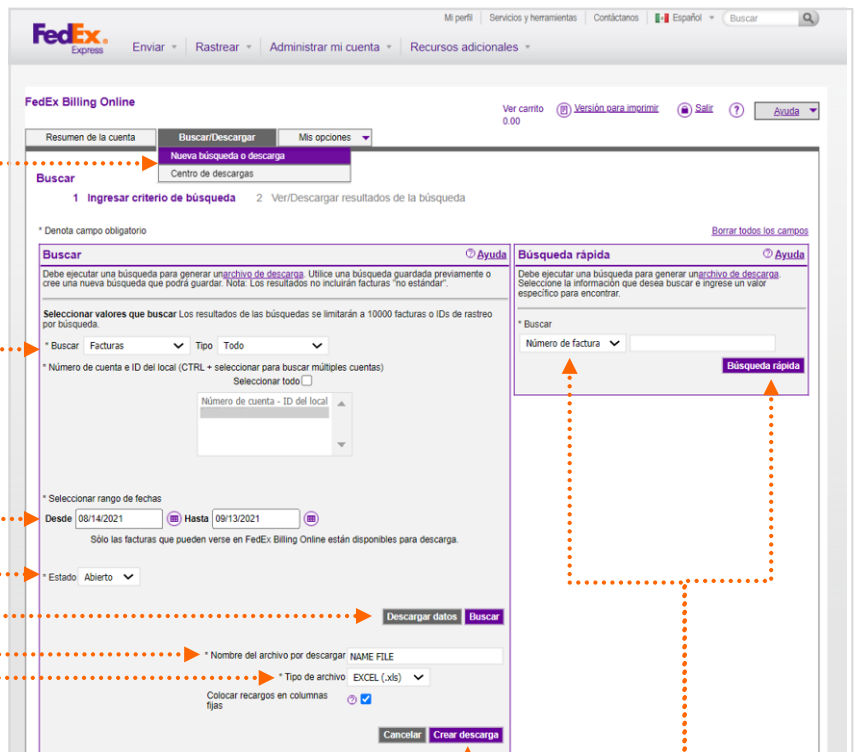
Mi perfil | Servicios y herramientas | Contáctanos | Español | Buscar

FedEx Express

Enviar | Rastrear | Administrar mi cuenta | Recursos adicionales

FedEx Billing Online

Ver carrito 0.00 | Versión para imprimir | Salir | Ayuda

Resumen de la cuenta | Buscar/Descargar | Mis opciones

Nueva búsqueda o descarga
Centro de descargas

Buscar

1 Ingresar criterio de búsqueda 2 Ver/Descargar resultados de la búsqueda

* Denota campo obligatorio

Borrar todos los campos

Buscar

Ayuda

Debe ejecutar una búsqueda para generar un archivo de descarga. Utilice una búsqueda guardada previamente o cree una nueva búsqueda que podrá guardar. Nota: Los resultados no incluirán facturas "no estándar".

Seleccionar valores que buscar Los resultados de las búsquedas se limitarán a 10000 facturas o IDs de rastreo por búsqueda.

* Buscar Facturas Tipo Todo

* Número de cuenta e ID del local (CTRL + seleccionar para buscar múltiples cuentas)

Seleccionar todo

Número de cuenta - ID del local

* Seleccionar rango de fechas

Desde 08/14/2021 Hasta 09/13/2021

Sólo las facturas que pueden verse en FedEx Billing Online están disponibles para descarga.

* Estado Abierto

Descargar datos | Buscar

* Nombre del archivo por descargar NAME FILE

* Tipo de archivo EXCEL (.xls)

Colocar recargos en columnas fijas

Cancelar | Crear descarga

Búsqueda rápida

Ayuda

Debe ejecutar una búsqueda para generar un archivo de descarga. Seleccione la información que desea buscar e ingrese un valor específico para encontrar.

* Buscar

Número de factura

Búsqueda rápida